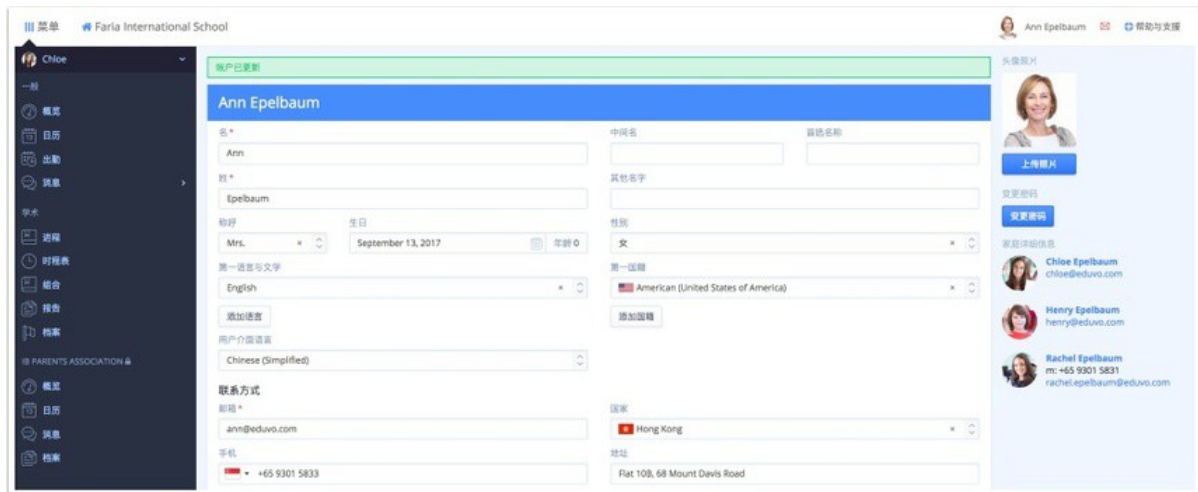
菜单 Faria International School

Ann Epelbaum 帮助与支援

Chloe

一般

概览

日历

出勤

消息

学术

进程

时程表

组合

报告

档案

IB PARENTS' ASSOCIATION

概览

日历

消息

档案

账户已更新

Ann Epelbaum

名*
Ann

中间名

首选名称

姓*
Epelbaum

其他名字

称呼
Mrs.

生日
September 13, 2017

年龄 0

性别
女

第一语言与文学
English

第一国籍
American (United States of America)

添加语言

添加国籍

用户介面语言
Chinese (Simplified)

联系方式

邮箱*
ann@eduvo.com

国家
Hong Kong

手机
+65 9301 5833

地址
Flat 10B, 68 Mount Davis Road

头像照片

上传照片

变更密码

变更密码

家庭详细信息

Chloe Epelbaum
chloe@eduvo.com

Henry Epelbaum
henry@eduvo.com

Rachel Epelbaum
m: +65 9301 5831
rachel.epelbaum@eduvo.com